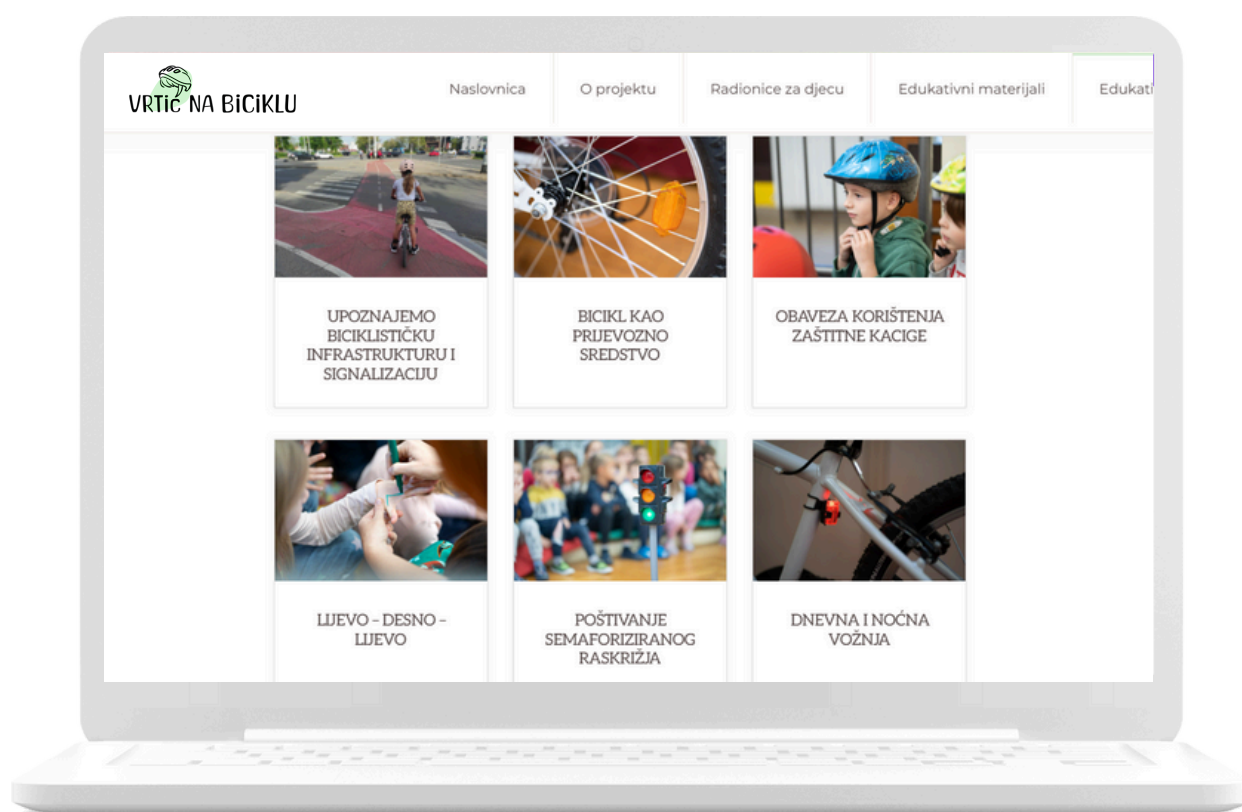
VRTIĆ NA BICIKLU

Naslovnica | O projektu | Radionice za djecu | Edukativni materijali | Edukati

UPOZNAJEMO BICIKLISTIČKU INFRASTRUKTURU I SIGNALIZACIJU

BICIKL KAO PRIJEVOZNO SREDSTVO

OBAVEZA KORIŠTENJA ZAŠTITNE KACIGE

LIJEVO – DESNO – LIJEVO

POŠTIVANJE SEMAFORIZIRANOG RASKRIŽJA

DNEVNA I NOĆNA VOŽNJA